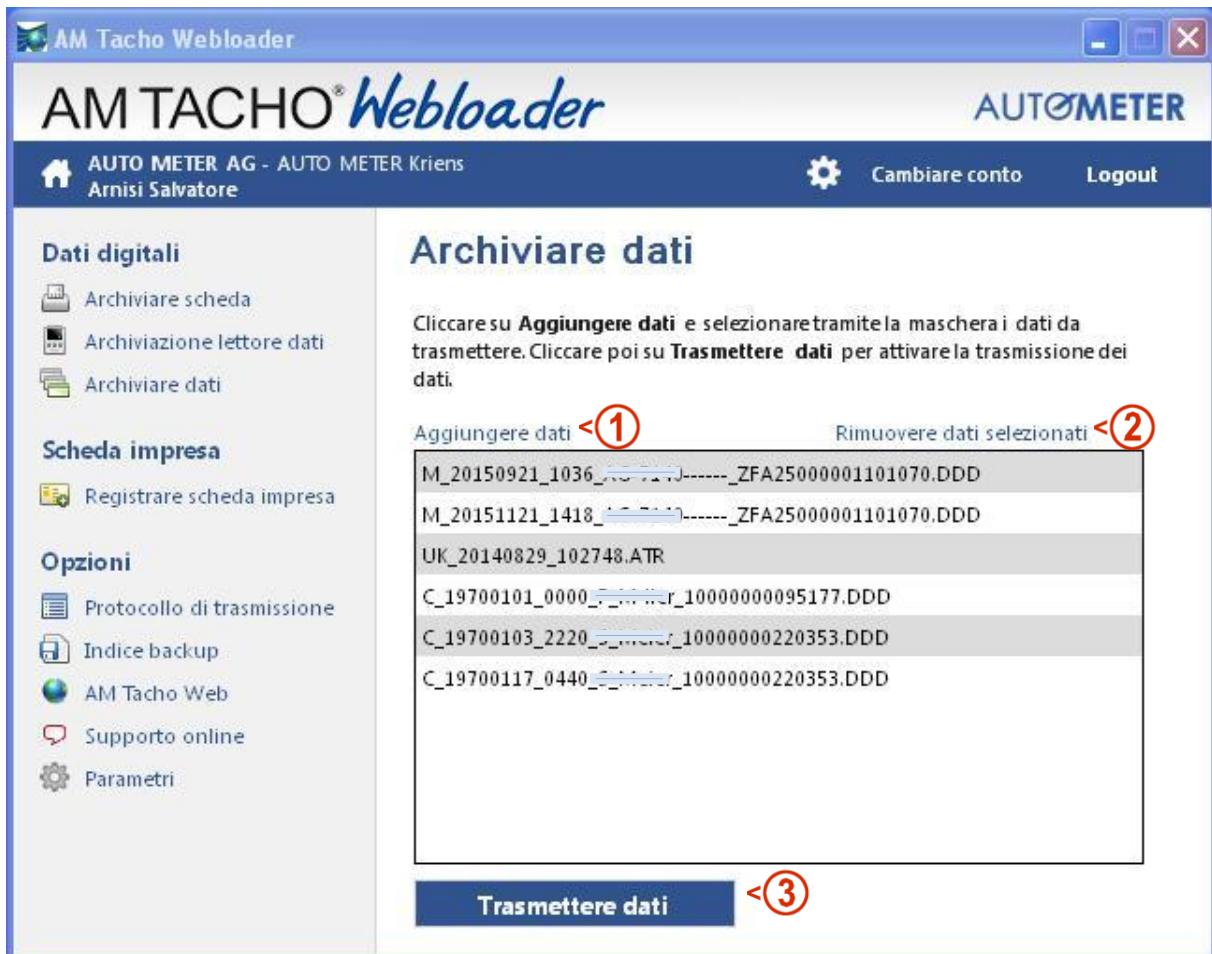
AM Tacho Webloader

AM TACHO® Webloader

AUTOMETER

AUTO METER AG - AUTO METER Kriens
Arnisi Salvatore

Cambiare conto

Logout

Dati digitali

Archiviare scheda

Archiviazione lettore dati

Archiviare dati

Scheda impresa

Registrare scheda impresa

Opzioni

Protocollo di trasmissione

Indice backup

AM Tacho Web

Supporto online

Parametri

Archiviare dati

Cliccare su **Aggiungere dati** e selezionare tramite la maschera i dati da trasmettere. Cliccare poi su **Trasmettere dati** per attivare la trasmissione dei dati.

Aggiungere dati ①

Rimuovere dati selezionati ②

M_20150921_1036_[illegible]------_ZFA25000001101070.DDD
M_20151121_1418_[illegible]------_ZFA25000001101070.DDD
UK_20140829_102748.ATR
C_19700101_0000_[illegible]_10000000095177.DDD
C_19700103_2220_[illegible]_10000000220353.DDD
C_19700117_0440_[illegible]_10000000220353.DDD

Trasmettere dati ③